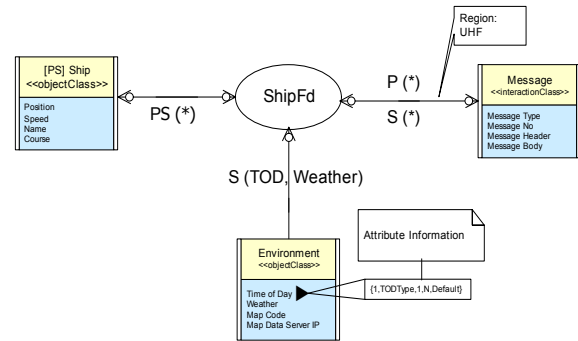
Region:
UHF

[PS] Ship
<<objectClass>>

Position
Speed
Name
Course

PS (*)

ShipFd

P (*)

S (*)

Message
<<interactionClass>>

Message Type
Message No
Message Header
Message Body

S (TOD, Weather)

Attribute Information

Environment
<<objectClass>>

Time of Day
Weather
Map Code
Map Data Server IP

{1,TODType,1,N,Default}